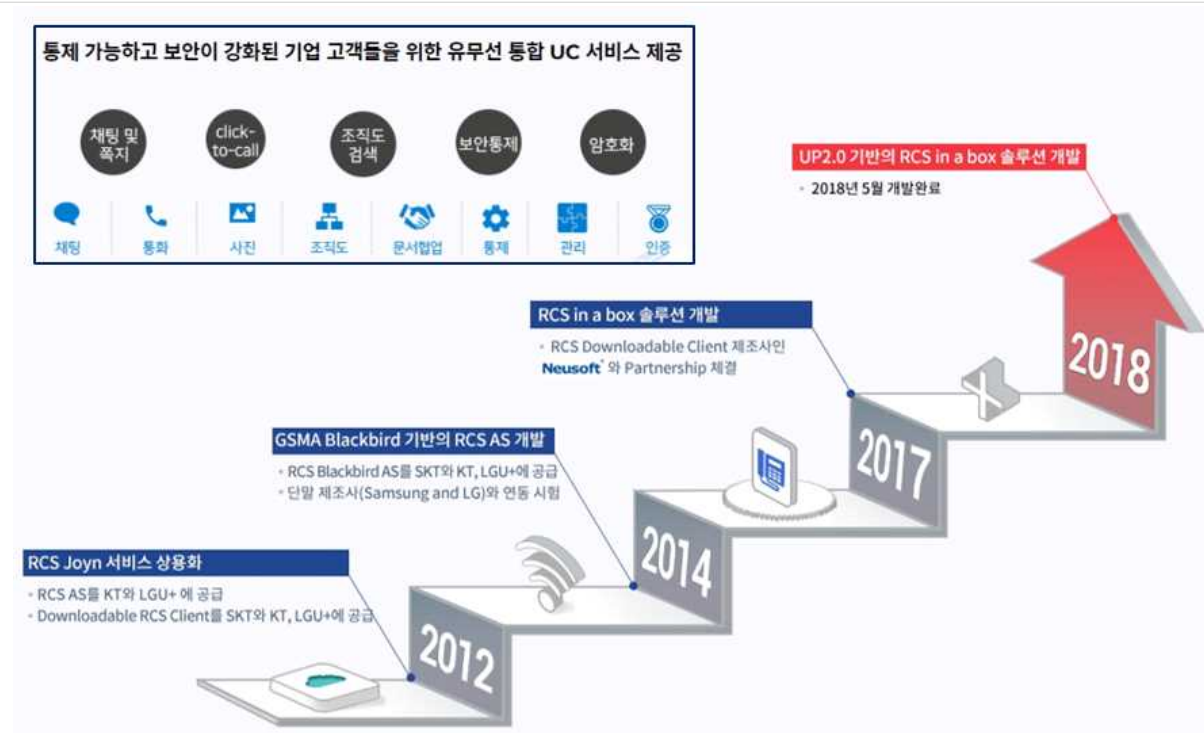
통제 가능하고 보안이 강화된 기업 고객들을 위한 유무선 통합 UC 서비스 제공

채팅 및 쪽지

click-to-call

조직도 검색

보안통제

암호화

채팅

통화

사진

조직도

문서협업

통제

관리

인증

UP2.0 기반의 RCS in a box 솔루션 개발

- 2018년 5월 개발완료

RCS in a box 솔루션 개발

- RCS Downloadable Client 제조사인 Neusoft 와 Partnership 체결

GSMA Blackbird 기반의 RCS AS 개발

- RCS Blackbird AS를 SKT와 KT, LGU+에 공급
- 단말 제조사(Samsung and LG)와 연동 시험

RCS Joyn 서비스 상용화

- RCS AS를 KT와 LGU+ 에 공급
- Downloadable RCS Client를 SKT와 KT, LGU+에 공급

2012

2014

2017

2018